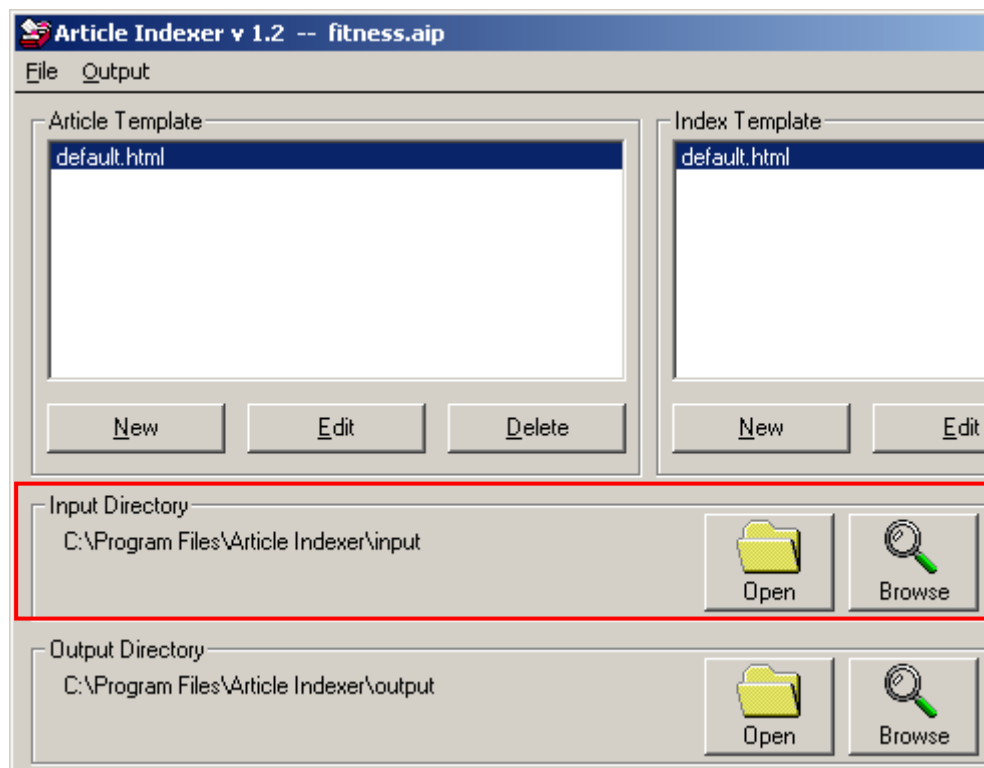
Article Indexer v 1.2 -- fitness.aip

File Output

Article Template

default.html

New Edit Delete

Index Template

default.html

New Edit

Input Directory

C:\Program Files\Article Indexer\input

Open Browse

Output Directory

C:\Program Files\Article Indexer\output

Open Browse